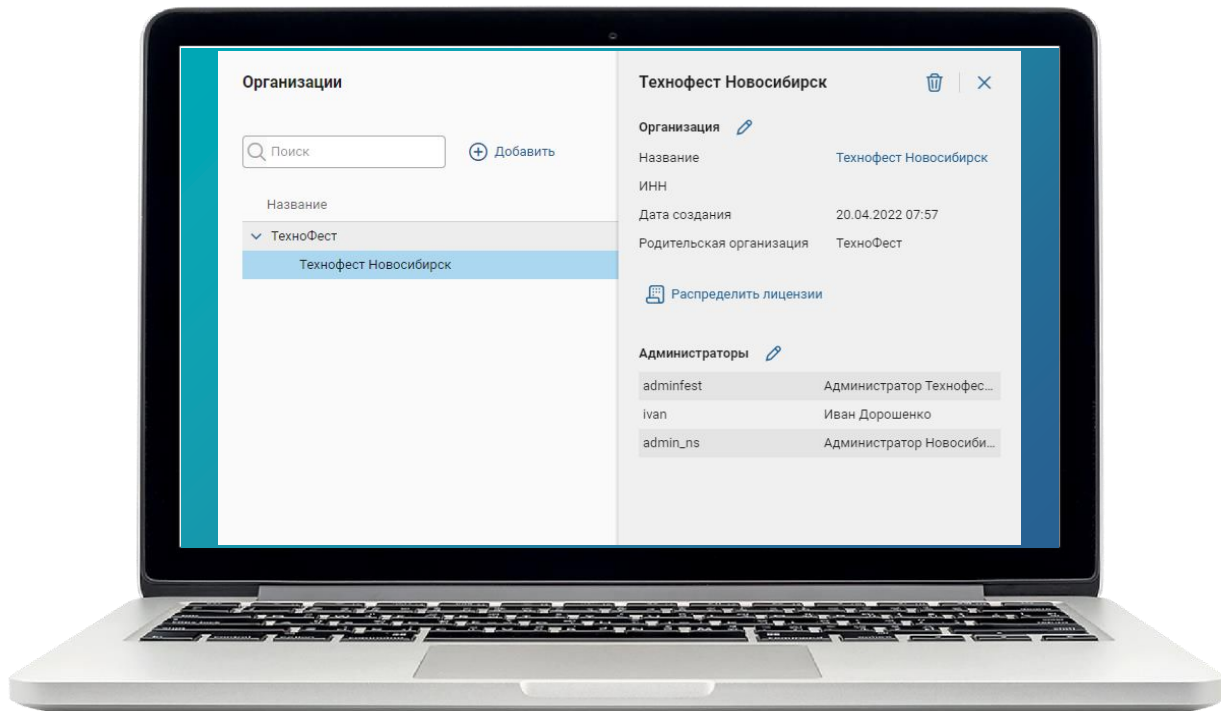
Организации

Поиск

Добавить

Название

ТехноФест

Технофест Новосибирск

Технофест Новосибирск

Организация

| | |
|---|---|
| Название | Технофест Новосибирск |
| ИНН | |
| Дата создания | 20.04.2022 07:57 |
| Родительская организация | ТехноФест |

Распределить лицензии

Администраторы

| | |
|---|---|
| adminfest | Администратор Технофес... |
| ivan | Иван Дорошенко |
| admin_ns | Администратор Новосиби... |